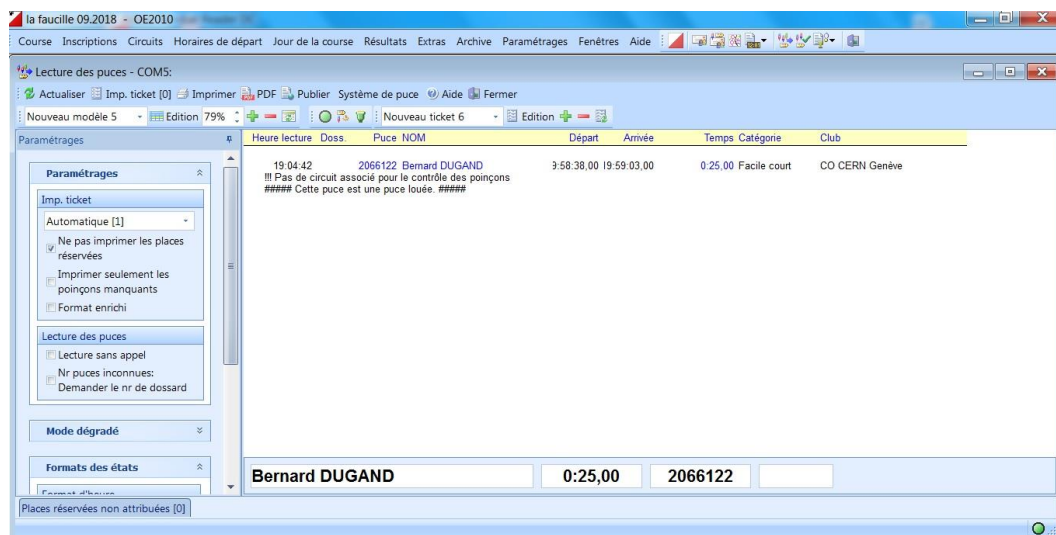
la faucille 09.2018 - OE2010

Course Inscriptions Circuits Horaires de départ Jour de la course Résultats Extras Archive Paramétrages Fenêtres Aide

Lecture des puces - COM5:

Actualiser Imp. ticket [0] Imprimer PDF Publier Système de puce Aide Fermer

Nouveau modèle 5 Edition 79% Nouveau ticket 6 Edition

Paramétrages

Paramétrages

Imp. ticket

Automatique [1]

Ne pas imprimer les places réservées

Imprimer seulement les poinçons manquants

Format enrichi

Lecture des puces

Lecture sans appel

Nr puces inconnues: Demander le nr de dossard

Mode dégradé

Formats des états

Format d'heure

| Heure lecture | Doss. | Puce | NOM | Départ | Arrivée | Temps | Catégorie | Club |
|---|---|---|---|---|---|---|---|---|
| 19:04:42 | | 2066122 | Bernard DUGAND | 9:58:38,00 | 19:59:03,00 | 0:25,00 | Facile court | CO CERN Genève |

!!! Pas de circuit associé pour le contrôle des poinçons
##### Cette puce est une puce louée. #####

Bernard DUGAND 0:25,00 2066122

Places réservées non attribuées [0]